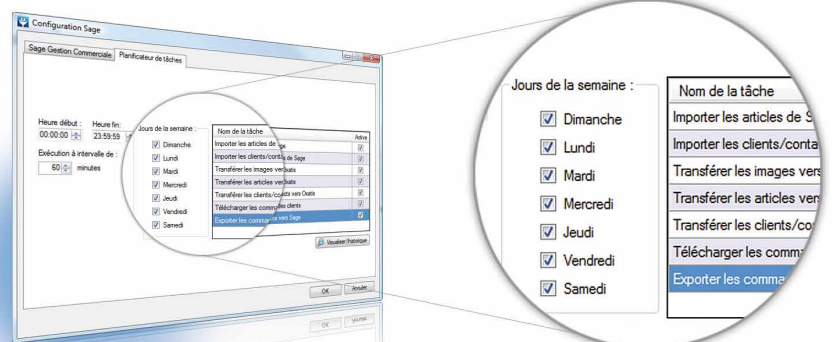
Configuration Sage

Sage Gestion Commerciale | Planificateur de tâches

Heure début : 00:00:00
Heure fin : 23:59:59

Exécution à intervalle de : 60 minutes

Jours de la semaine :
Dimanche
Lundi
Mardi
Mercredi
Jeudi
Vendredi
Samedi

| Nom de la tâche | Active |
|---|---|
| Importer les articles de Sage | |
| Importer les clients/contacts de Sage | |
| Transférer les images vers Oxatis | |
| Transférer les articles vers Oxatis | |
| Transférer les clients/contacts vers Oxatis | |
| Télécharger les commandes clients | |
| Exporter les commandes vers Sage | |

Visualiser l'historique

OK | Annuler

Jours de la semaine :
Dimanche
Lundi
Mardi
Mercredi
Jeudi
Vendredi
Samedi

| Nom de la tâche |
|---|
| Importer les articles de S |
| Importer les clients/conta |
| Transférer les images vers |
| Transférer les articles vers |
| Transférer les clients/co |
| Télécharger les comma |
| Exporter les comma |